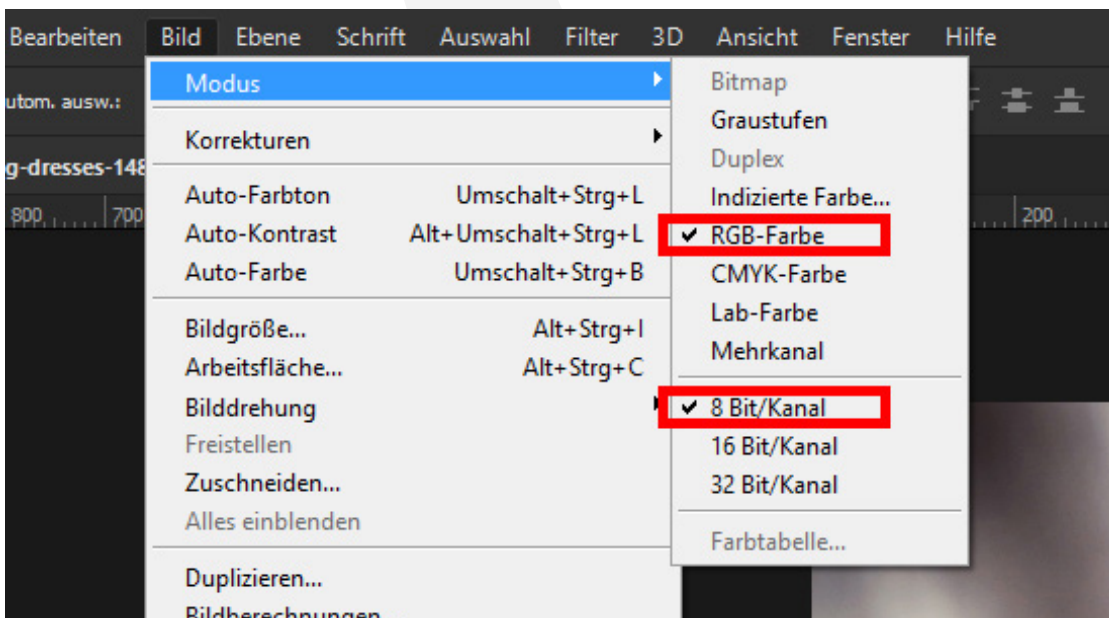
Bearbeiten Bild Ebene Schrift Auswahl Filter 3D Ansicht Fenster Hilfe

utom. ausw.:

g-dresses-148

800 700

200

Modus

Korrekturen

Auto-Farbton Umschalt+Strg+L
Auto-Kontrast Alt+Umschalt+Strg+L
Auto-Farbe Umschalt+Strg+B

Bildgröße... Alt+Strg+I
Arbeitsfläche... Alt+Strg+C
Bilddrehung
Freistellen
Zuschneiden...
Alles einblenden

Duplizieren...
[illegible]

Bitmap
Graustufen
Duplex
Indizierte Farbe...
✔ RGB-Farbe
CMYK-Farbe
Lab-Farbe
Mehrkanal

✔ 8 Bit/Kanal
16 Bit/Kanal
32 Bit/Kanal

Farbtabelle...